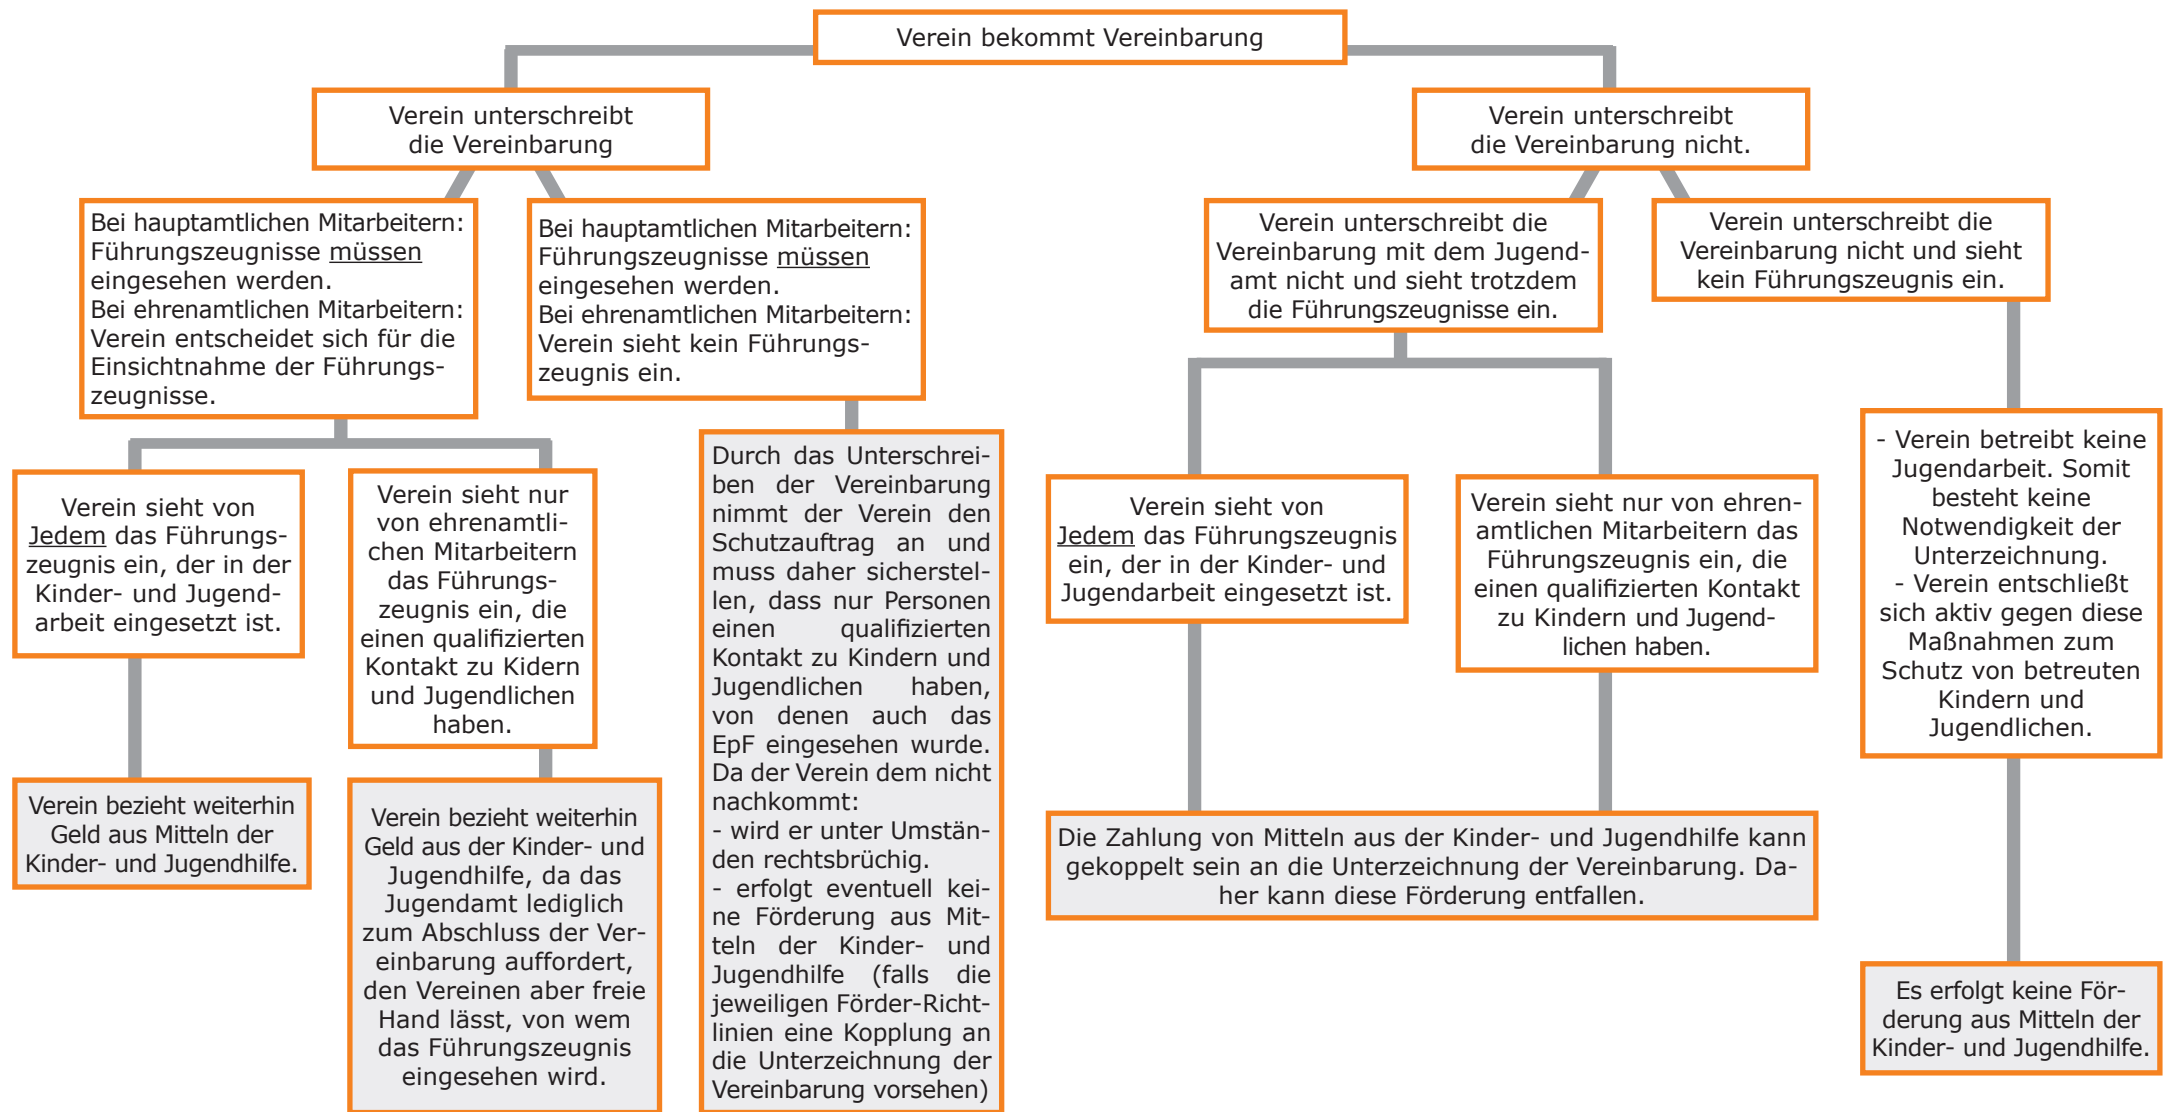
Verein bekommt Vereinbarung

Verein unterschreibt die Vereinbarung

Verein unterschreibt die Vereinbarung nicht.

Bei hauptamtlichen Mitarbeitern: Führungszeugnisse müssen eingesehen werden.
Bei ehrenamtlichen Mitarbeitern: Verein entscheidet sich für die Einsichtnahme der Führungszeugnisse.

Bei hauptamtlichen Mitarbeitern: Führungszeugnisse müssen eingesehen werden.
Bei ehrenamtlichen Mitarbeitern: Verein sieht kein Führungszeugnis ein.

Verein unterschreibt die Vereinbarung mit dem Jugendamt nicht und sieht trotzdem die Führungszeugnisse ein.

Verein unterschreibt die Vereinbarung nicht und sieht kein Führungszeugnis ein.

Verein sieht von Jedem das Führungszeugnis ein, der in der Kinder- und Jugendarbeit eingesetzt ist.

Verein sieht nur von ehrenamtlichen Mitarbeitern das Führungszeugnis ein, die einen qualifizierten Kontakt zu Kidern und Jugendlichen haben.

Verein bezieht weiterhin Geld aus Mitteln der Kinder- und Jugendhilfe.

Verein bezieht weiterhin Geld aus der Kinder- und Jugendhilfe, da das Jugendamt lediglich zum Abschluss der Vereinbarung auffordert, den Vereinen aber freie Hand lässt, von wem das Führungszeugnis eingesehen wird.

Durch das Unterschreiben der Vereinbarung nimmt der Verein den Schutzauftrag an und muss daher sicherstellen, dass nur Personen einen qualifizierten Kontakt zu Kindern und Jugendlichen haben, von denen auch das EpF eingesehen wurde. Da der Verein dem nicht nachkommt:
- wird er unter Umständen rechtsbrüchig.
- erfolgt eventuell keine Förderung aus Mitteln der Kinder- und Jugendhilfe (falls die jeweiligen Förder-Richtlinien eine Kopplung an die Unterzeichnung der Vereinbarung vorsehen)

Verein sieht von Jedem das Führungszeugnis ein, der in der Kinder- und Jugendarbeit eingesetzt ist.

Verein sieht nur von ehrenamtlichen Mitarbeitern das Führungszeugnis ein, die einen qualifizierten Kontakt zu Kindern und Jugendlichen haben.

Die Zahlung von Mitteln aus der Kinder- und Jugendhilfe kann gekoppelt sein an die Unterzeichnung der Vereinbarung. Daher kann diese Förderung entfallen.

- Verein betreibt keine Jugendarbeit. Somit besteht keine Notwendigkeit der Unterzeichnung.
- Verein entschließt sich aktiv gegen diese Maßnahmen zum Schutz von betreuten Kindern und Jugendlichen.

Es erfolgt keine Förderung aus Mitteln der Kinder- und Jugendhilfe.